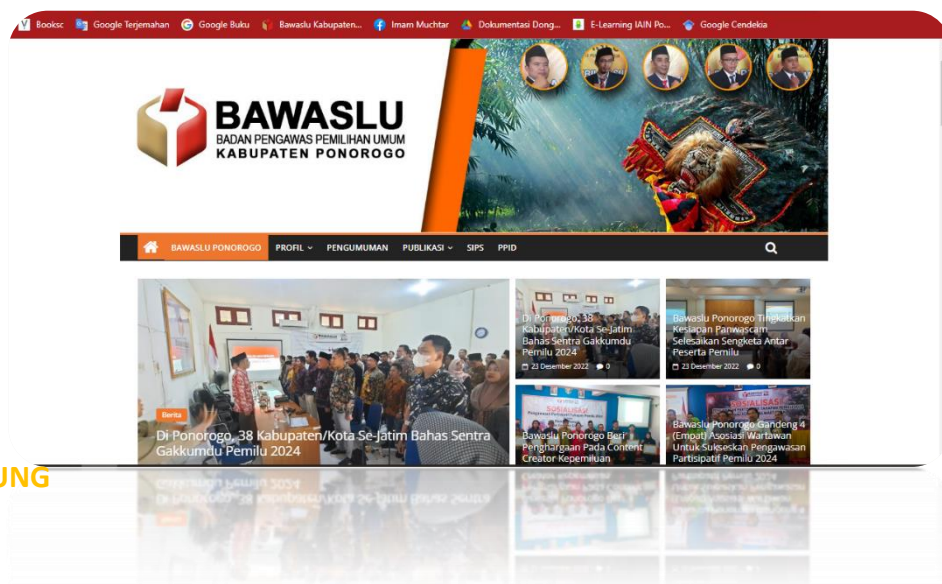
Booksc Google Terjemahan Google Buku Bawaslu Kabupaten... Imam Muchtar Dokumentasi Dong... E-Learning IAIN Po... Google Cendekia

BAWASLU
BADAN PENGAWAS PEMILIHAN UMUM
KABUPATEN PONOROGO

BAWASLU PONOROGO PROFIL PENGUMUMAN PUBLIKASI SIPS PPID

Berita
Di Ponorogo, 38 Kabupaten/Kota Se-Jatim Bahas Sentra Gakkumdu Pemilu 2024

Di Ponorogo, 38 Kabupaten/Kota Se-Jatim Bahas Sentra Gakkumdu Pemilu 2024
23 Desember 2022 0

Bawaslu Ponorogo Tingkatkan Kesiapan Panwascam Selesaikan Sengketa Antar Peserta Pemilu
23 Desember 2022 0

Bawaslu Ponorogo Beri Penghargaan Pada Content Creator Kepemiluan

Bawaslu Ponorogo Gandeng 4 (Empat) Asosiasi Wartawan Untuk Sukseskan Pengawasan Partisipatif Pemilu 2024

UNG